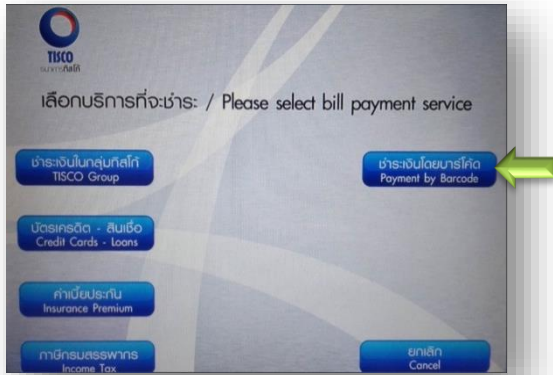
TISCO
ธนาคารทิสโก้

เลือกบริการที่จะชำระ / Please select bill payment service

ชำระเงินในกลุ่มทิสโก้
TISCO Group

ชำระเงินโดยบาร์โค้ด
Payment by Barcode

บัตรเครดิต - สินเชื่อ
Credit Cards - Loans

ค่าเบี้ยประกัน
Insurance Premium

ภาษีกรมสรรพากร
Income Tax

ยกเลิก
Cancel